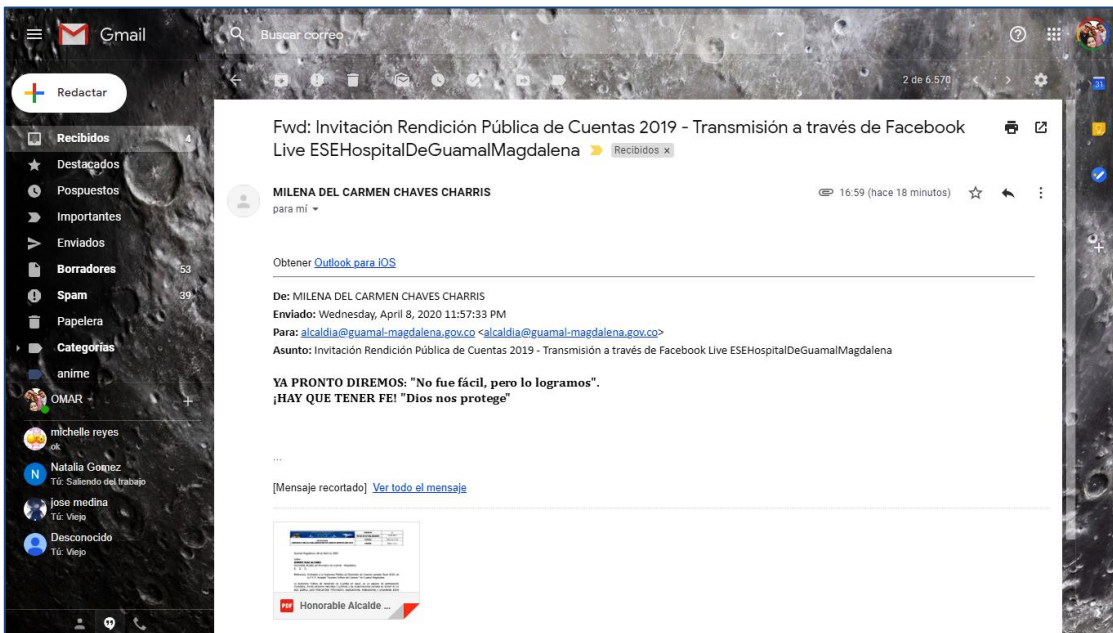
Gmail

Buscar correo

Redactar

Recibidos 4
Destacados
Pospuestos
Importantes
Enviados
Borradores 53
Spam 39
Papelera
Categorías
anime
OMAR

michelle reyes
ok
Natalia Gomez
Tú: Saliendo del trabajo
jose medina
Tú: Viejo
Desconocido
Tú: Viejo

2 de 6.570

Fwd: Invitación Rendición Pública de Cuentas 2019 - Transmisión a través de Facebook Live ESEHospitalDeGuamalMagdalena Recibidos ×

MILENA DEL CARMEN CHAVES CHARRIS
para mí

16:59 (hace 18 minutos)

Obtener Outlook para iOS

De: MILENA DEL CARMEN CHAVES CHARRIS
Enviado: Wednesday, April 8, 2020 11:57:33 PM
Para: alcaldia@guamal-magdalena.gov.co <alcaldia@guamal-magdalena.gov.co>
Asunto: Invitación Rendición Pública de Cuentas 2019 - Transmisión a través de Facebook Live ESEHospitalDeGuamalMagdalena

YA PRONTO DIREMOS: "No fue fácil, pero lo logramos".
¡HAY QUE TENER FE! "Dios nos protege"

...

[Mensaje recortado] Ver todo el mensaje

PDF Honorable Alcalde ...